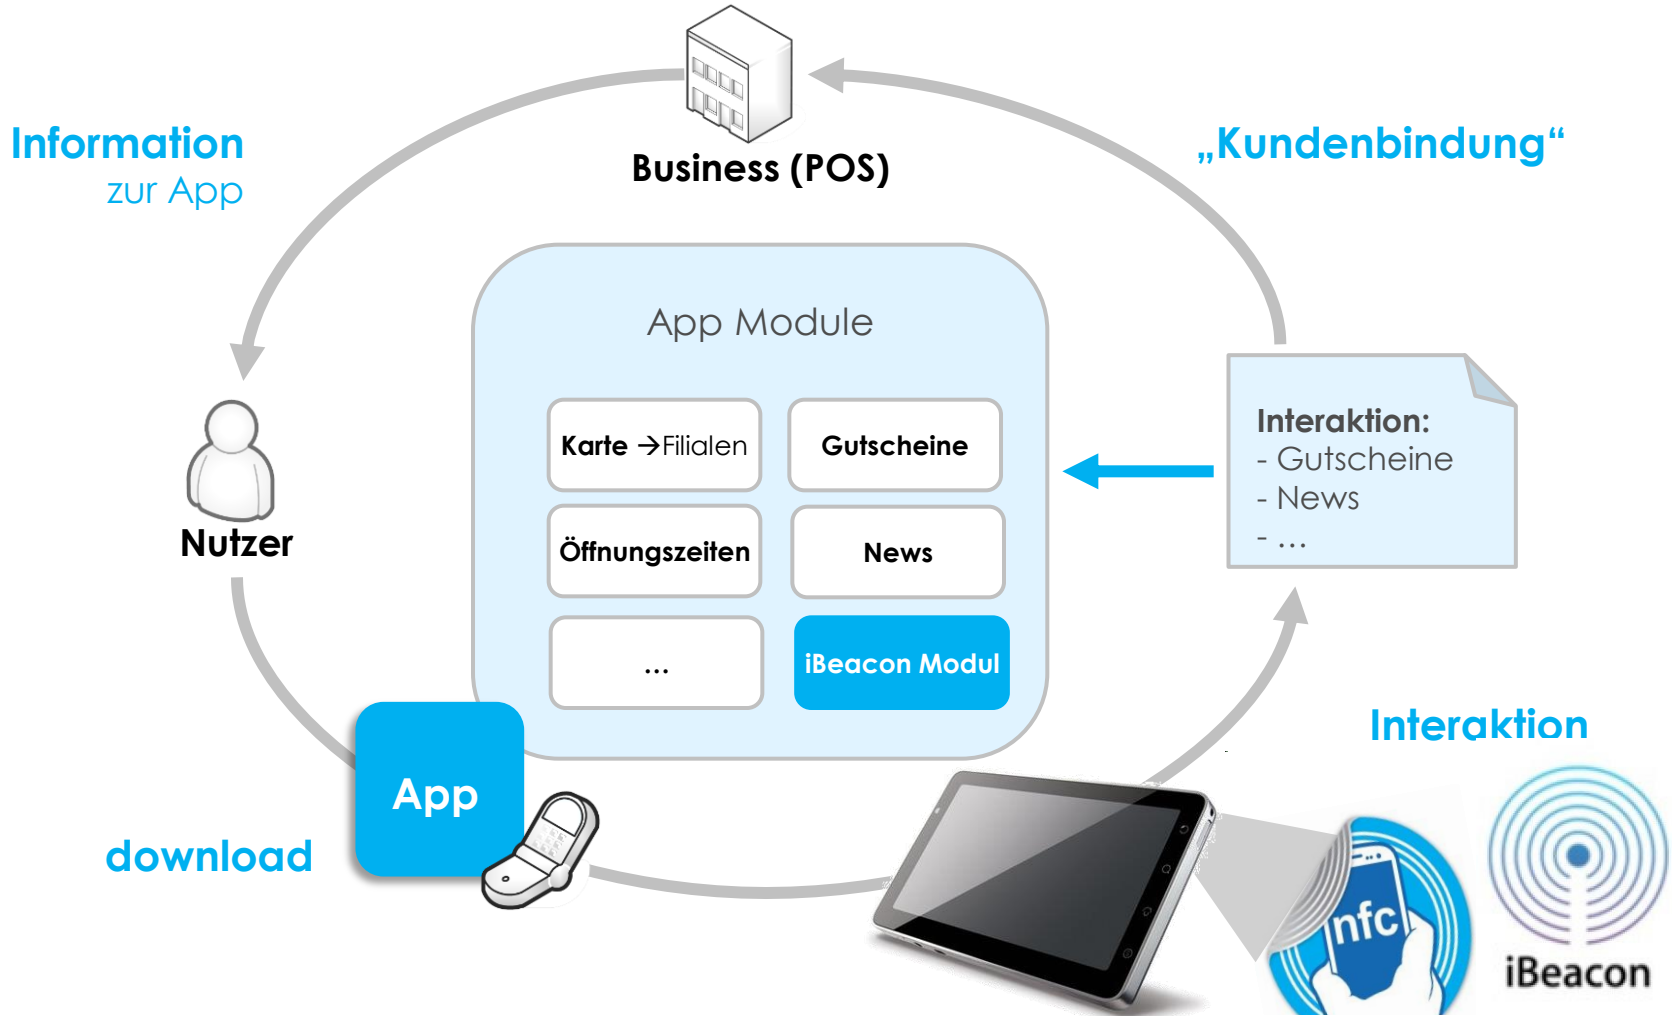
Business (POS)

Information
zur App

„Kundenbindung“

App Module

Karte →Filialen

Gutscheine

Öffnungszeiten

News

...

iBeacon Modul

Interaktion:
- Gutscheine
- News
- ...

Nutzer

App

download

Interaktion

nfc

iBeacon